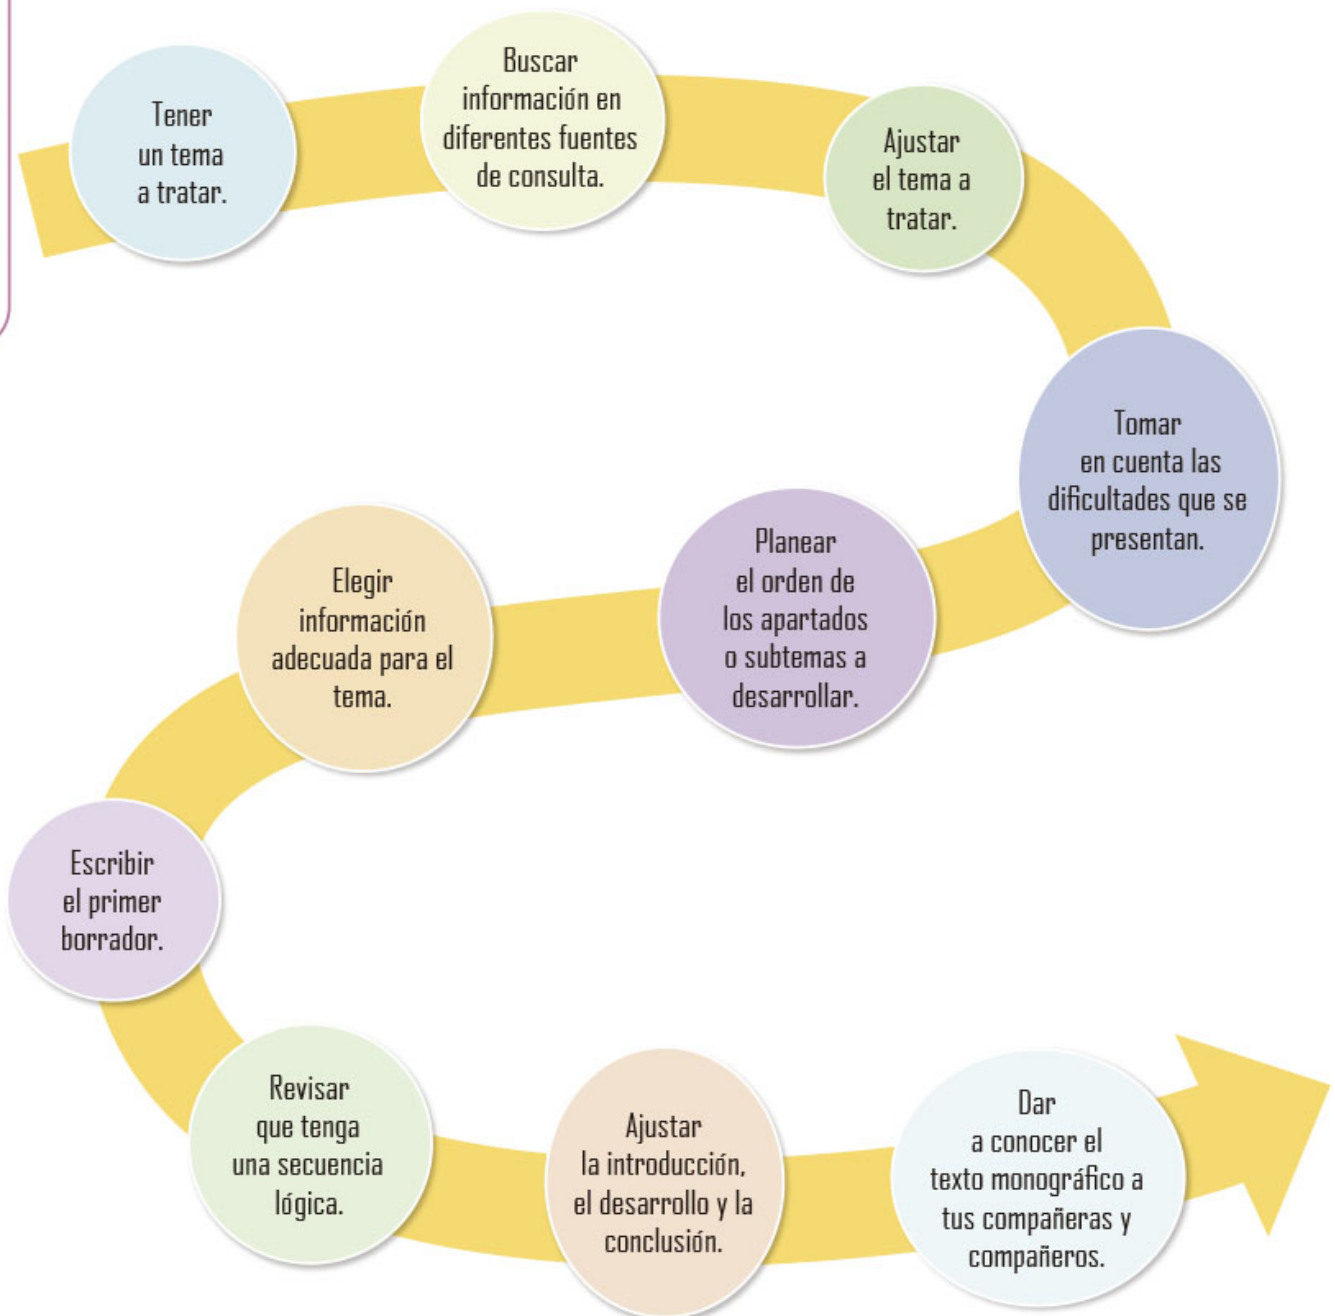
Tener un tema a tratar.

Buscar información en diferentes fuentes de consulta.

Ajustar el tema a tratar.

Tomar en cuenta las dificultades que se presentan.

Planear el orden de los apartados o subtemas a desarrollar.

Elegir información adecuada para el tema.

Escribir el primer borrador.

Revisar que tenga una secuencia lógica.

Ajustar la introducción, el desarrollo y la conclusión.

Dar a conocer el texto monográfico a tus compañeras y compañeros.